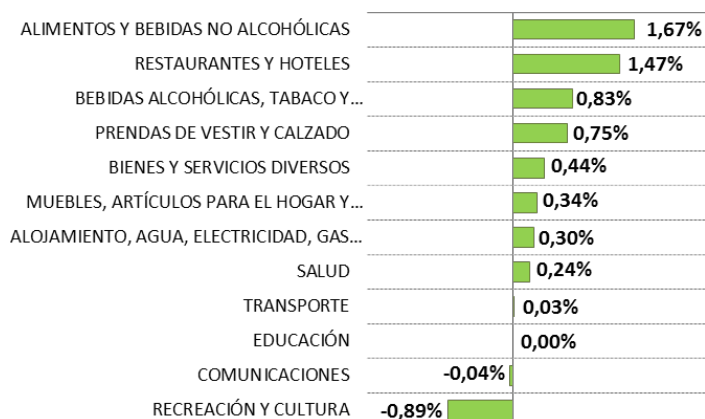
ALIMENTOS Y BEBIDAS NO ALCOHÓLICAS 1,67%
RESTAURANTES Y HOTELES 1,47%
BEBIDAS ALCOHÓLICAS, TABACO Y... 0,83%
PRENDAS DE VESTIR Y CALZADO 0,75%
BIENES Y SERVICIOS DIVERSOS 0,44%
MUEBLES, ARTÍCULOS PARA EL HOGAR Y... 0,34%
ALOJAMIENTO, AGUA, ELECTRICIDAD, GAS... 0,30%
SALUD 0,24%
TRANSPORTE 0,03%
EDUCACIÓN 0,00%
COMUNICACIONES -0,04%
RECREACIÓN Y CULTURA -0,89%